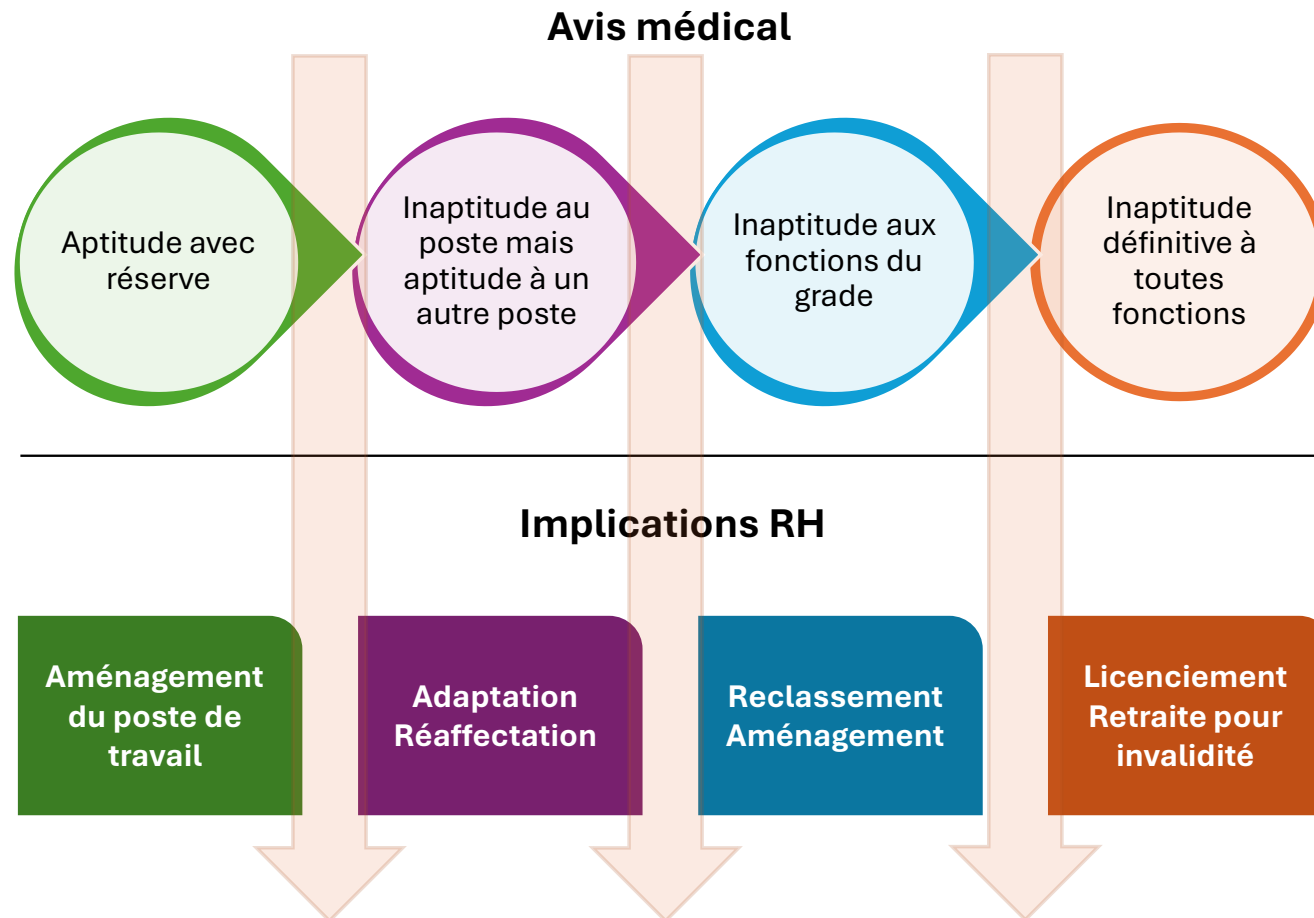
Avis médical

Aptitude avec réserve

Inaptitude au poste mais aptitude à un autre poste

Inaptitude aux fonctions du grade

Inaptitude définitive à toutes fonctions

Implications RH

Aménagement du poste de travail

Adaptation Réaffectation

Reclassement Aménagement

Licenciement Retraite pour invalidité